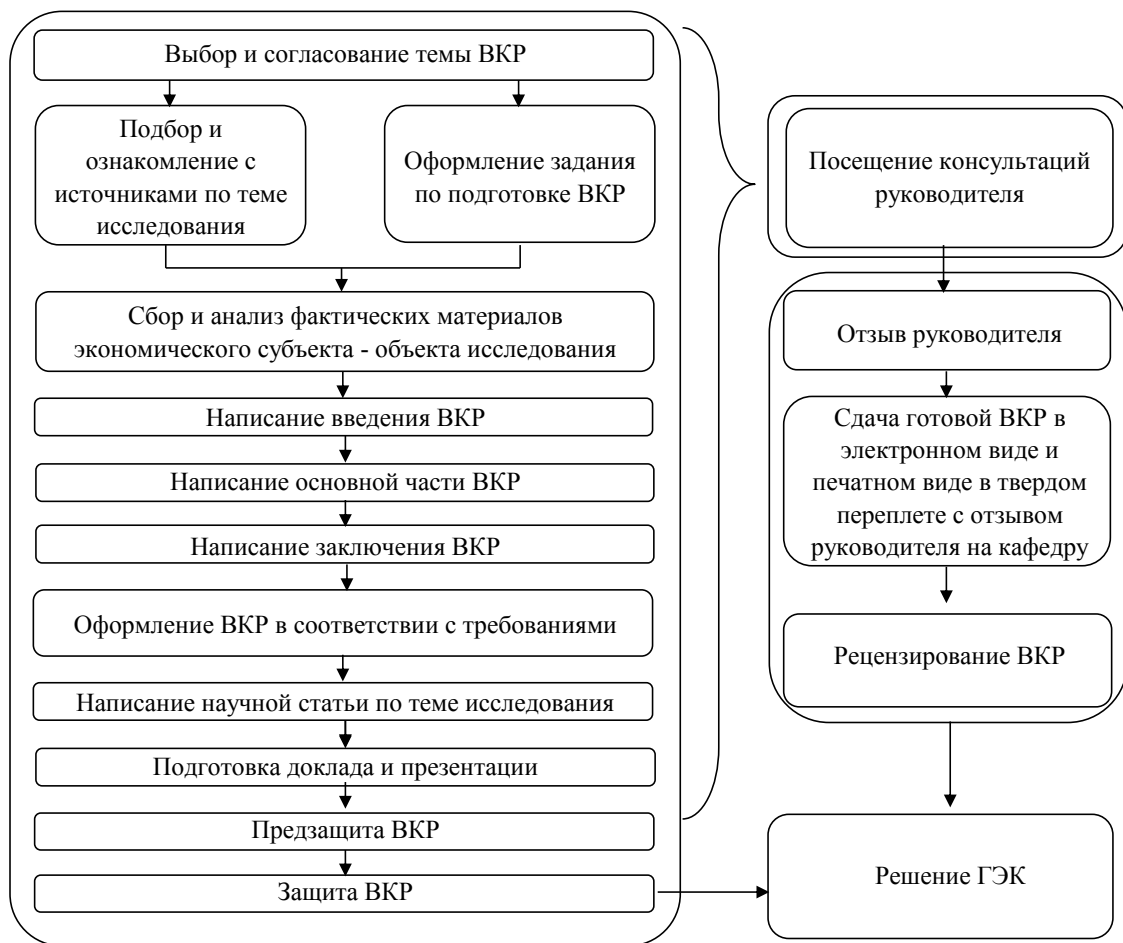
Выбор и согласование темы ВКР

Подбор и ознакомление с источниками по теме исследования

Оформление задания по подготовке ВКР

Сбор и анализ фактических материалов экономического субъекта - объекта исследования

Написание введения ВКР

Написание основной части ВКР

Написание заключения ВКР

Оформление ВКР в соответствии с требованиями

Написание научной статьи по теме исследования

Подготовка доклада и презентации

Предзащита ВКР

Защита ВКР

Посещение консультаций руководителя

Отзыв руководителя

Сдача готовой ВКР в электронном виде и печатном виде в твердом переплете с отзывом руководителя на кафедру

Рецензирование ВКР

Решение ГЭК